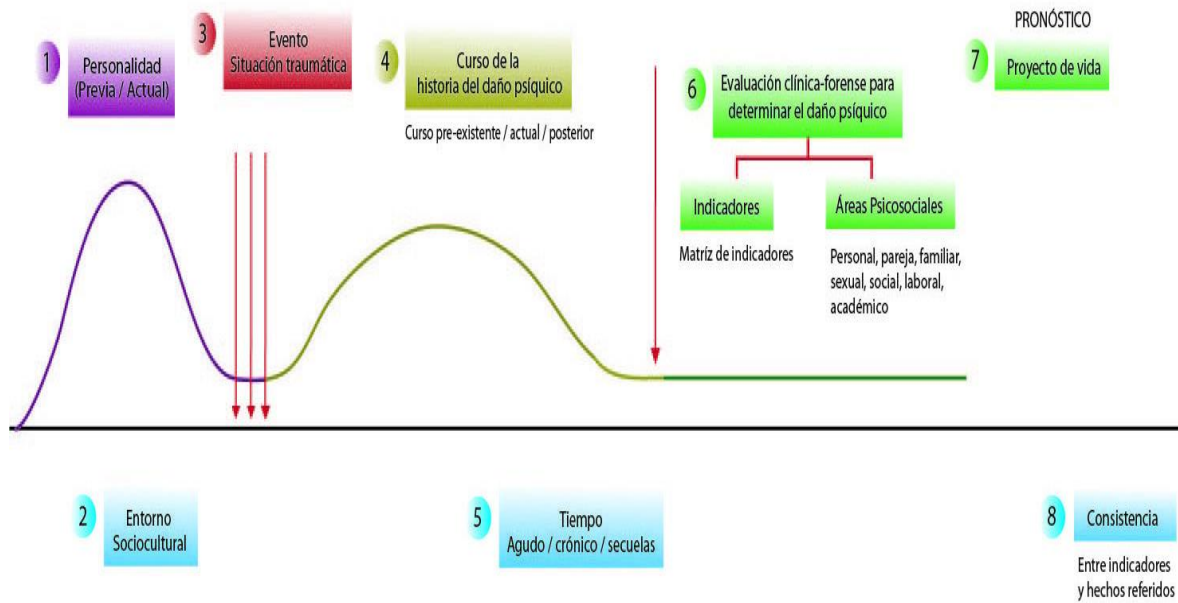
1 Personalidad (Previa / Actual)

3 Evento Situación traumática

4 Curso de la historia del daño psíquico

Curso pre-existente / actual / posterior

6 Evaluación clínica-forense para determinar el daño psíquico

Indicadores

Matríz de indicadores

Áreas Psicosociales

Personal, pareja, familiar, sexual, social, laboral, académico

PRONÓSTICO

7 Proyecto de vida

2 Entorno Sociocultural

5 Tiempo Agudo / crónico / secuelas

8 Consistencia

Entre indicadores y hechos referidos